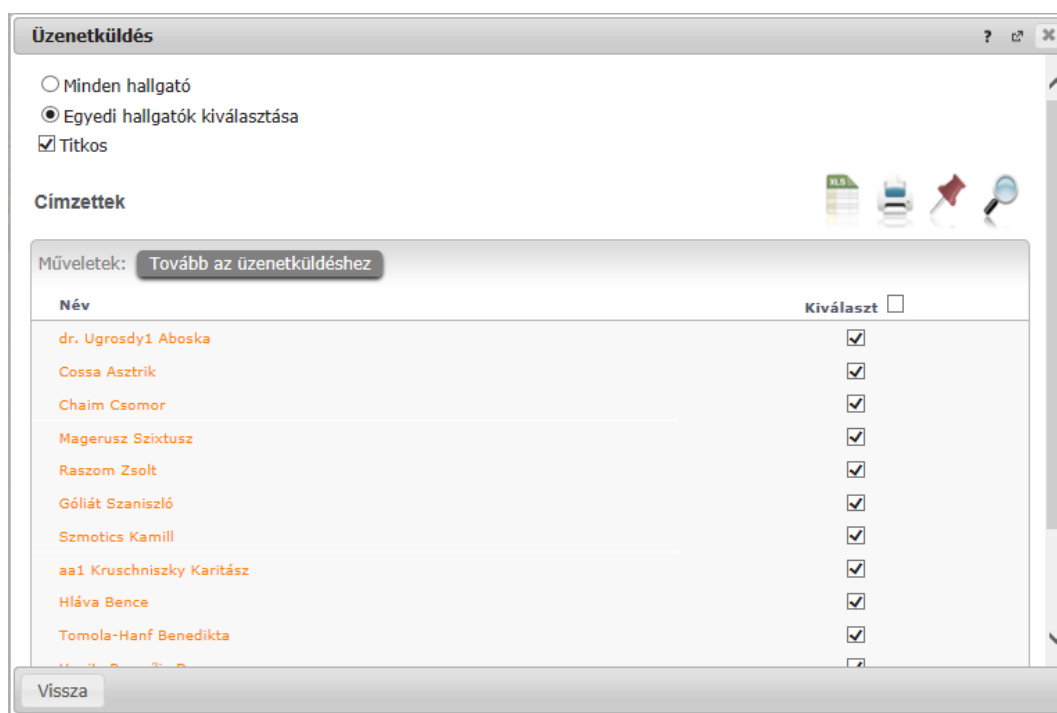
Üzenetküldés

? ✕

Minden hallgató

Egyedi hallgatók kiválasztása

Titkos

Címzettek

XLS

Műveletek: Tovább az üzenetküldéshez

| Név | Kiválaszt |
|---|---|
| dr. Ugrosdy1 Aboska | ☑ |
| Cossa Asztrik | ☑ |
| Chaim Csomor | ☑ |
| Magerusz Szixtusz | ☑ |
| Raszom Zsolt | ☑ |
| Góliát Szaniszló | ☑ |
| Szmotics Kamill | ☑ |
| aa1 Kruschniszky Karitász | ☑ |
| Hláva Bence | ☑ |
| Tomola-Hanf Benedikta | ☑ |
| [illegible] | ☑ |

Vissza